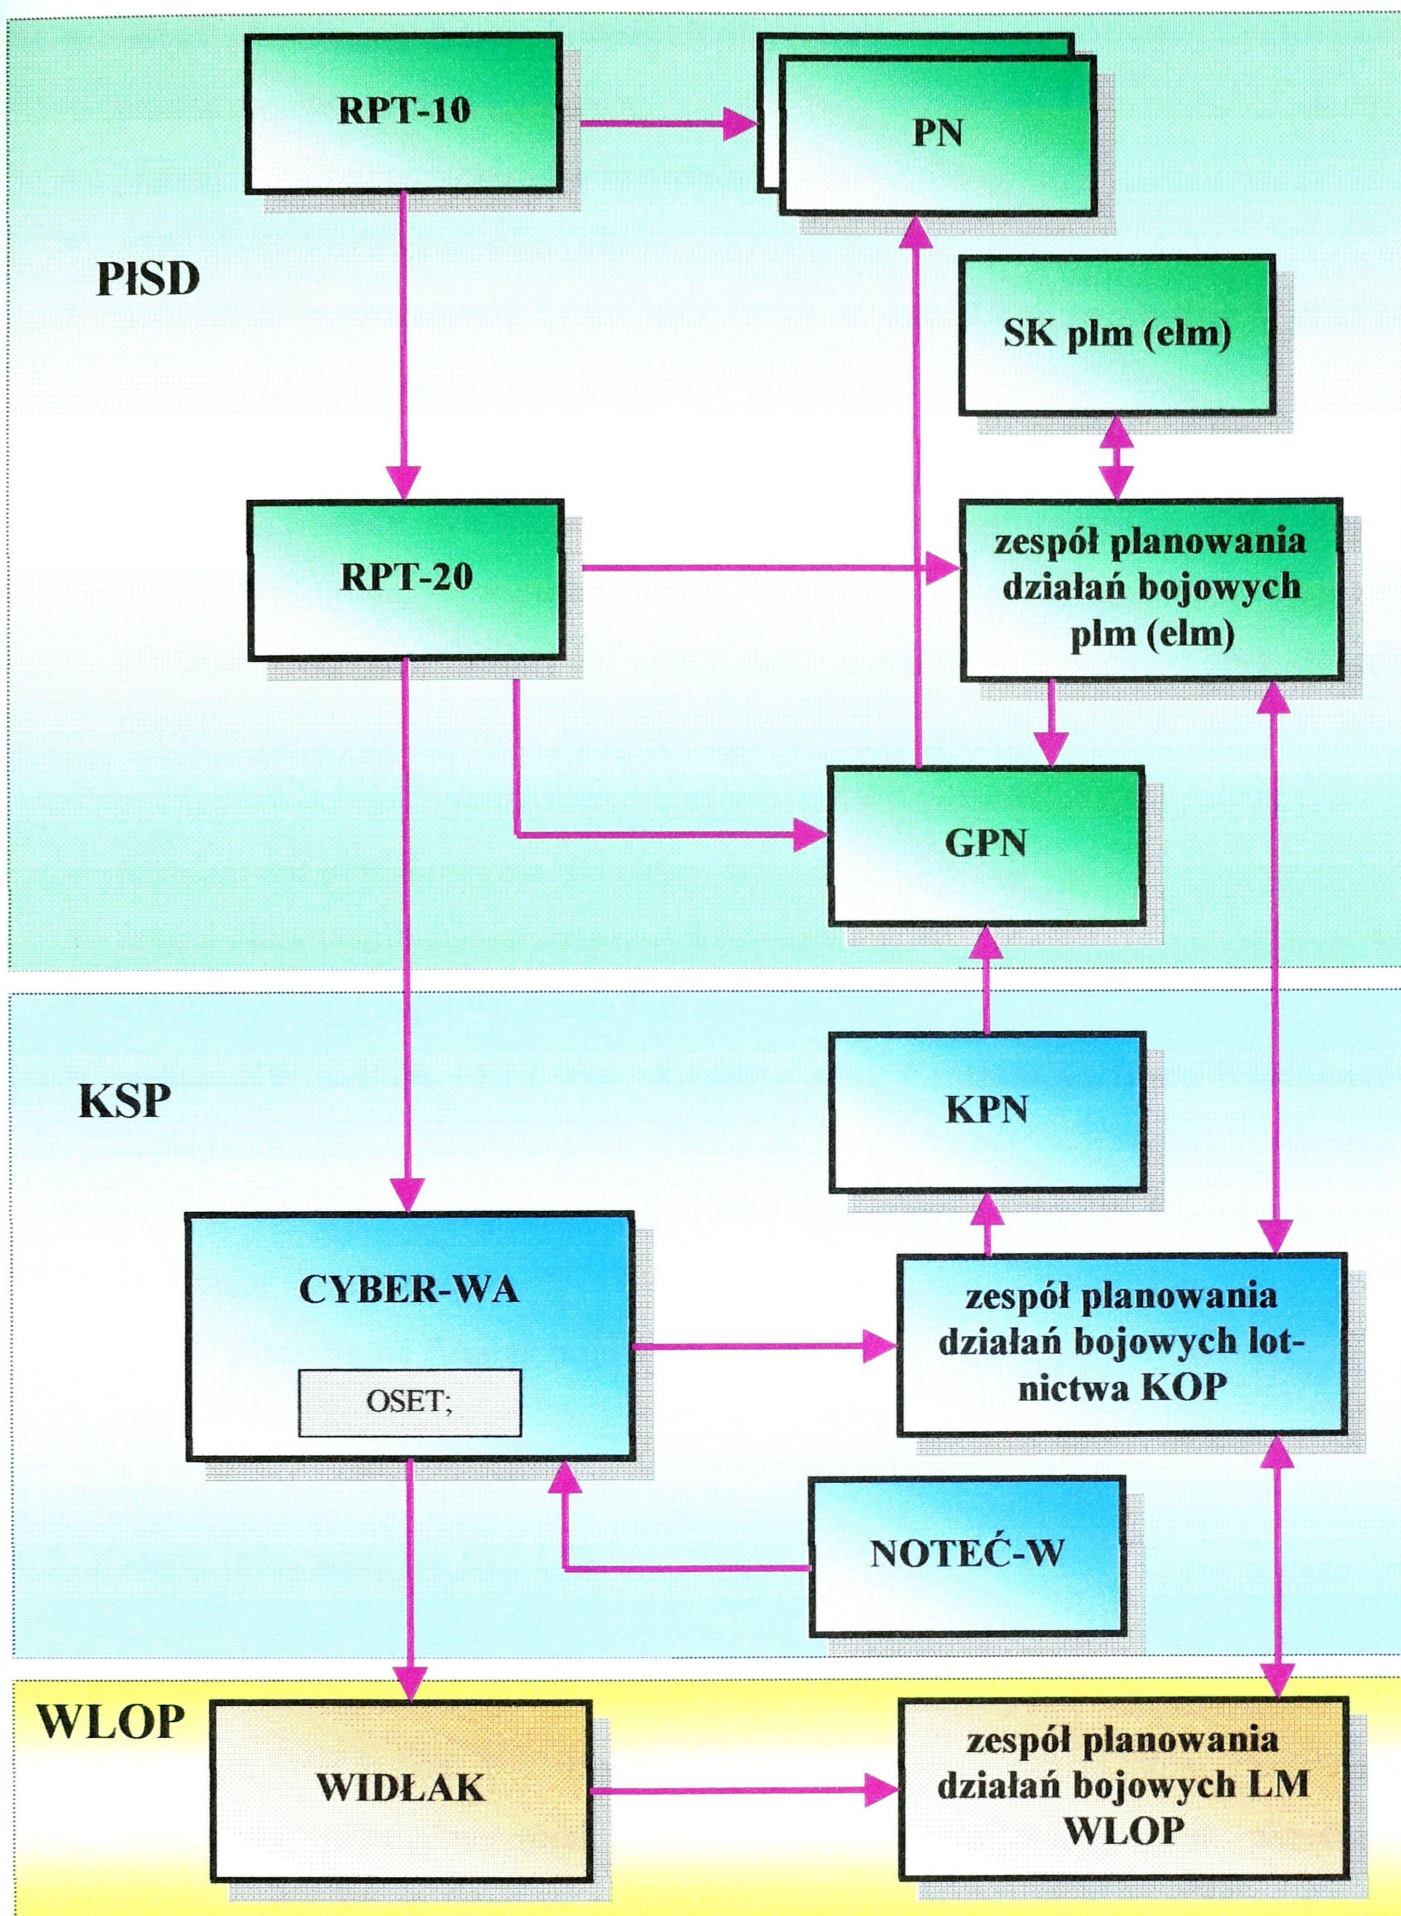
RPT-10

PN

PłSD

SK plm (elm)

RPT-20

zespół planowania działań bojowych plm (elm)

GPN

KSP

KPN

CYBER-WA

OSET;

zespół planowania działań bojowych lotnictwa KOP

NOTEĆ-W

WLOP

WIDŁAK

zespół planowania działań bojowych LM WLOP